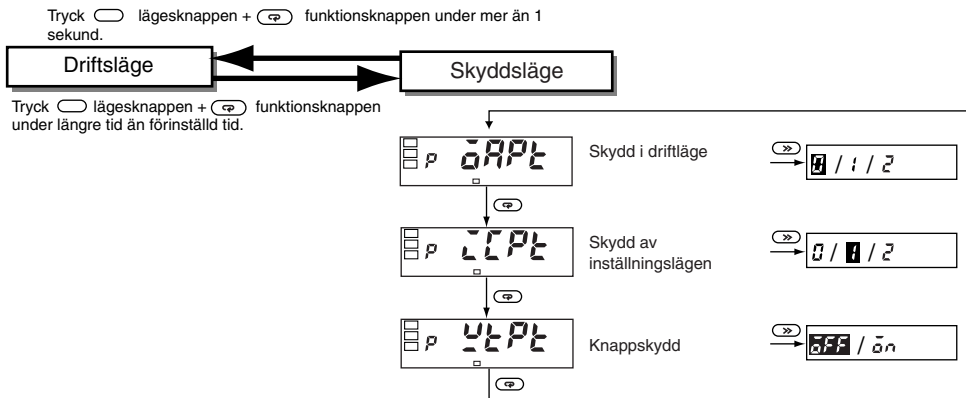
Tryck lägesknappen + funktionsknappen under mer än 1 sekund.

Driftsläge

Skyddsläge

Tryck lägesknappen + funktionsknappen under längre tid än förinställd tid.

P oAPt

Skydd i driftläge

0 / 1 / 2

P iCPt

Skydd av inställningslägen

0 / 1 / 2

P YtPt

Knappskydd

oFF / on